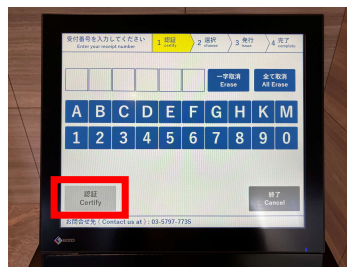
受付番号を入力してください
Enter your receipt number

1 認証 certify
2 選択 choose
3 発行 issue
4 完了 complete

一字取消
Erase

全て取消
All Erase

A B C D E F G H K M
1 2 3 4 5 6 7 8 9 0

認証
Certify

終了
Cancel

お問合せ先（Contact us at）：03-5797-7735